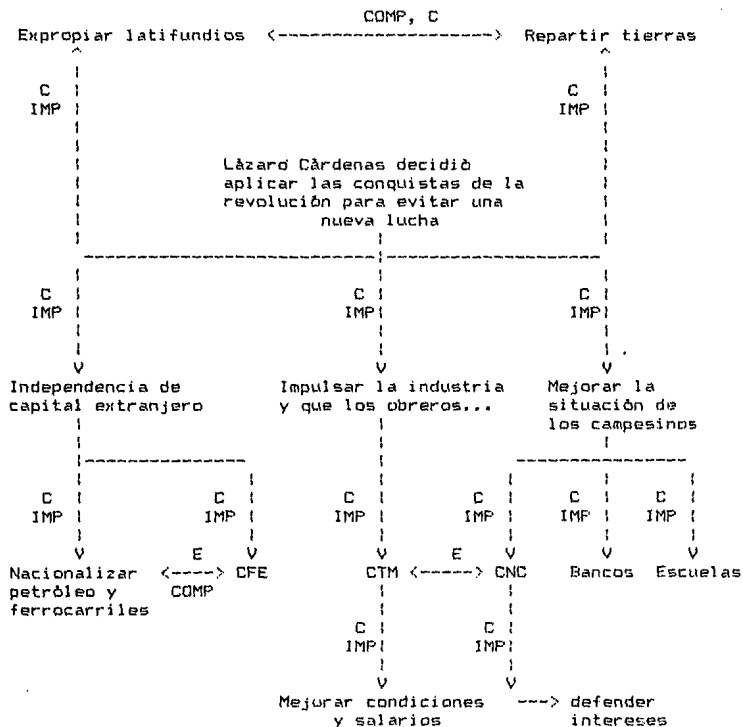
COMP, C

Expropiar latifundios <--------------------> Repartir tierras

C
IMP

C
IMP

Làzaro Càrdenas decidiò aplicar las conquistas de la revoluciòn para evitar una nueva lucha

C
IMP

C
IMP

C
IMP

Independencia de capital extranjero

Impulsar la industria y que los obreros...

Mejorar la situaciòn de los campesinos

C
IMP

C
IMP

C
IMP

C
IMP

C
IMP

C
IMP

E

E

Nacionalizar petròleo y ferrocarriles <----> CFE
COMP

CTM <-----> CNC

Bancos

Escuelas

C
IMP

C
IMP

Mejorar condiciones y salarios ---> defender intereses